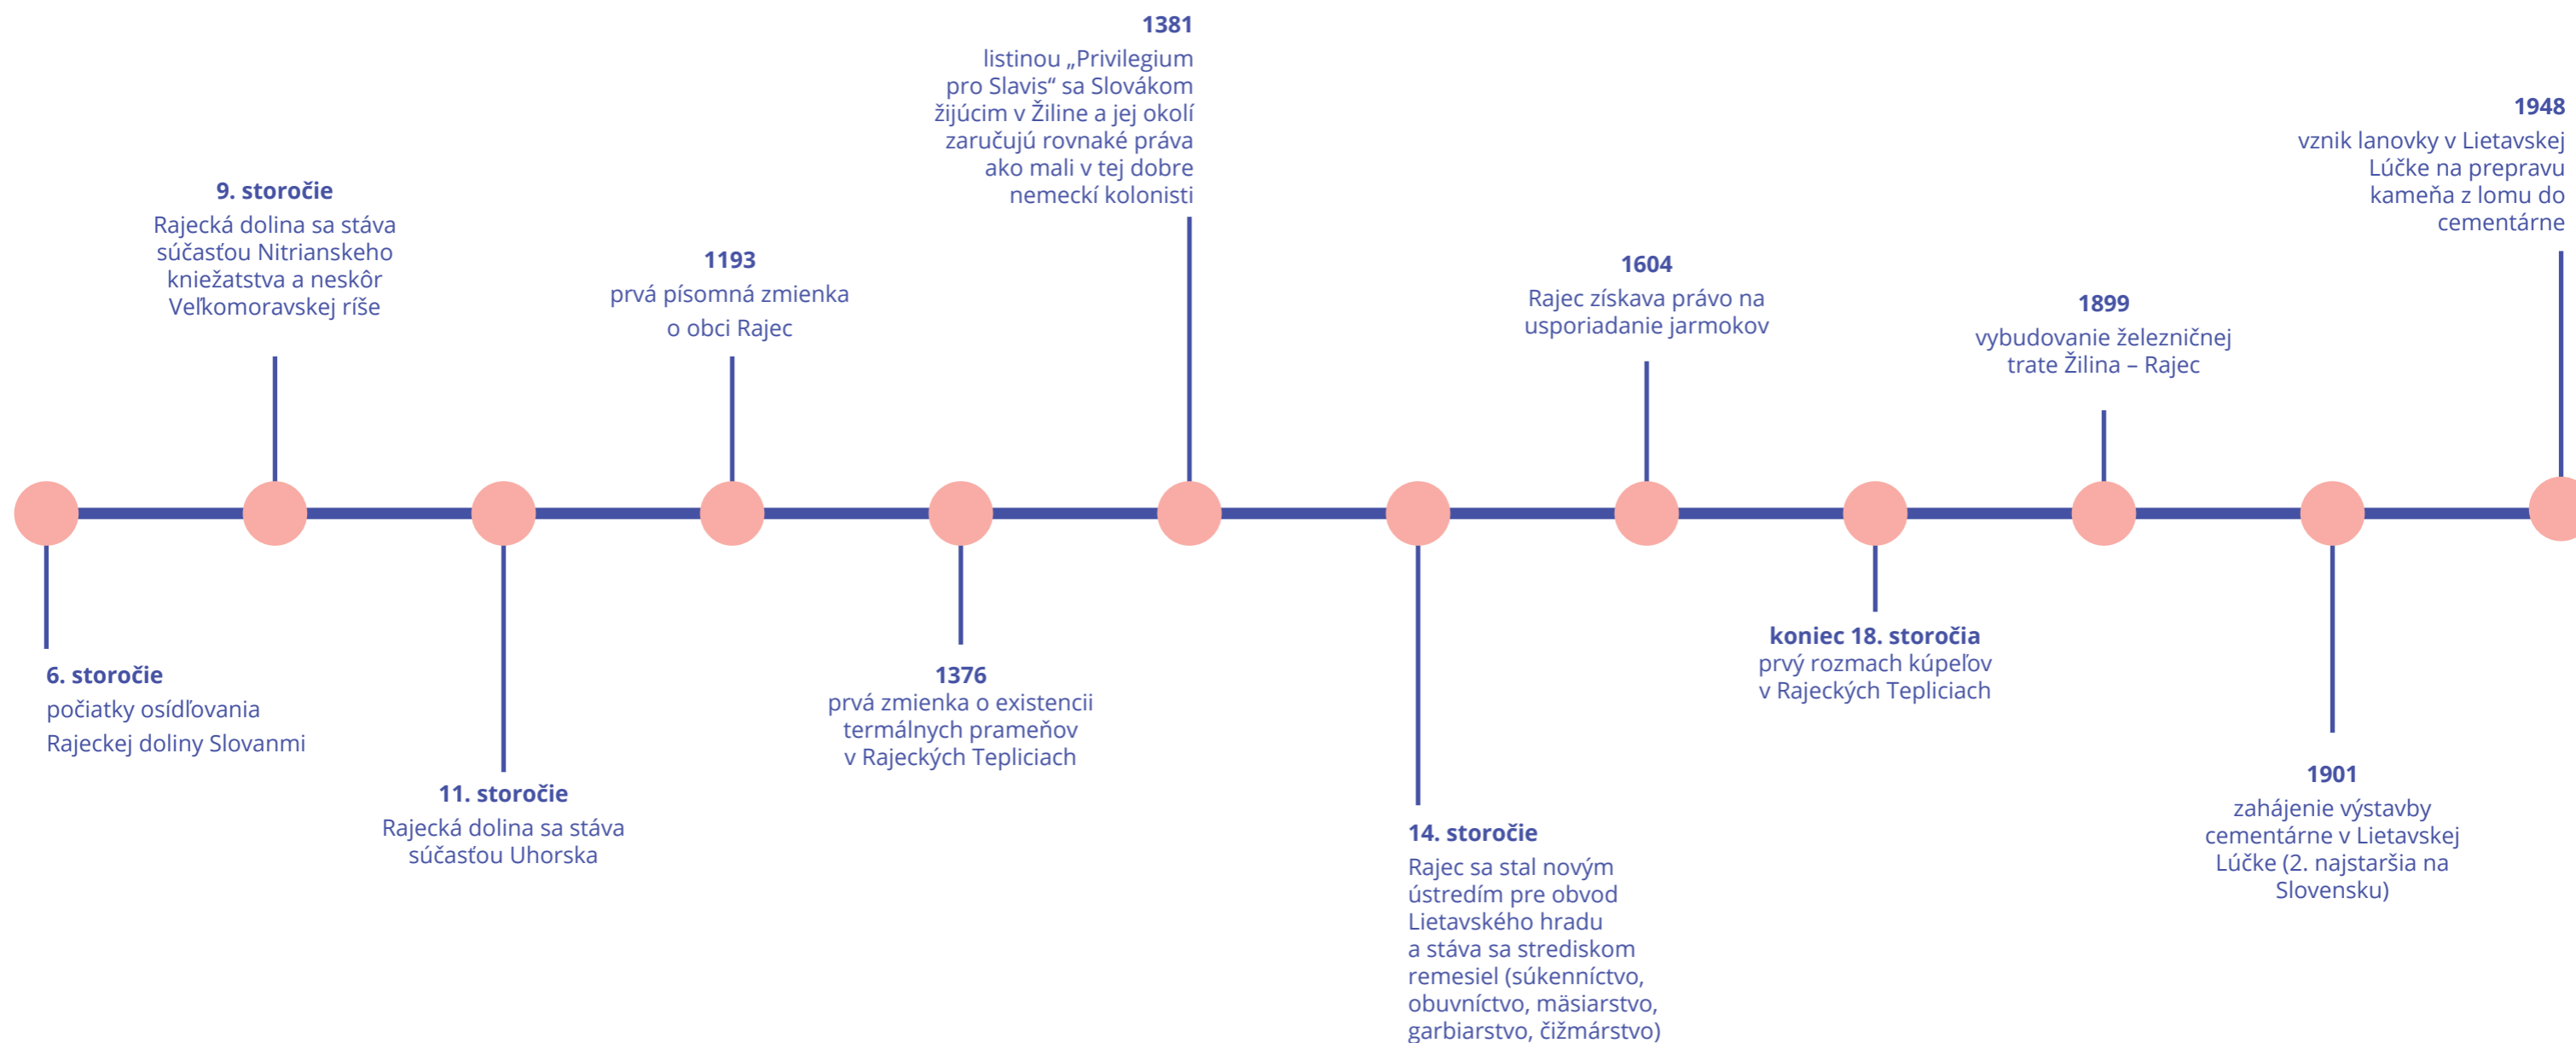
6. storočie
počiatky osídľovania Rajeckej doliny Slovanmi

9. storočie
Rajecká dolina sa stáva súčasťou Nitrianskeho kniežatstva a neskôr Veľkomoravskej ríše

11. storočie
Rajecká dolina sa stáva súčasťou Uhorska

1193
prvá písomná zmienka o obci Rajec

1376
prvá zmienka o existencii termálnych prameňov v Rajeckých Tepliciach

1381
listinou „Privilegium pro Slavis“ sa Slovákom žijúcim v Žiline a jej okolí zaručujú rovnaké práva ako mali v tej dobre nemeckí kolonisti

14. storočie
Rajec sa stal novým ústredím pre obvod Lietavského hradu a stáva sa strediskom remesiel (súkenníctvo, obuvníctvo, mäsiarstvo, garbiarstvo, čižmárstvo)

1604
Rajec získava právo na usporiadanie jarmokov

koniec 18. storočia
prvý rozmach kúpeľov v Rajeckých Tepliciach

1899
vybudovanie železničnej trate Žilina – Rajec

1901
zahájenie výstavby cementárne v Lietavskej Lúčke (2. najstaršia na Slovensku)

1948
vznik lanovky v Lietavskej Lúčke na prepravu kameňa z lomu do cementárne